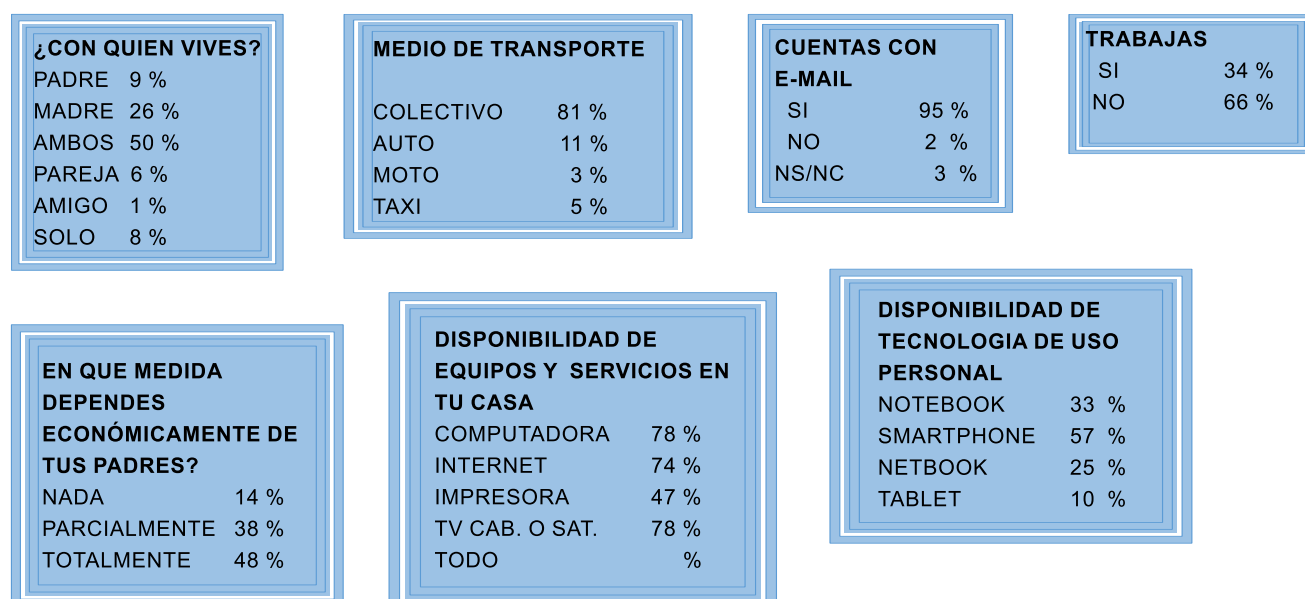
¿CON QUIEN VIVES?
PADRE 9 %
MADRE 26 %
AMBOS 50 %
PAREJA 6 %
AMIGO 1 %
SOLO 8 %

MEDIO DE TRANSPORTE

COLECTIVO 81 %
AUTO 11 %
MOTO 3 %
TAXI 5 %

CUENTAS CON E-MAIL
SI 95 %
NO 2 %
NS/NC 3 %

TRABAJAS
SI 34 %
NO 66 %

EN QUE MEDIDA DEPENDES ECONÓMICAMENTE DE TUS PADRES?
NADA 14 %
PARCIALMENTE 38 %
TOTALMENTE 48 %

DISPONIBILIDAD DE EQUIPOS Y SERVICIOS EN TU CASA
COMPUTADORA 78 %
INTERNET 74 %
IMPRESORA 47 %
TV CAB. O SAT. 78 %
TODO %

DISPONIBILIDAD DE TECNOLOGIA DE USO PERSONAL
NOTEBOOK 33 %
SMARTPHONE 57 %
NETBOOK 25 %
TABLET 10 %